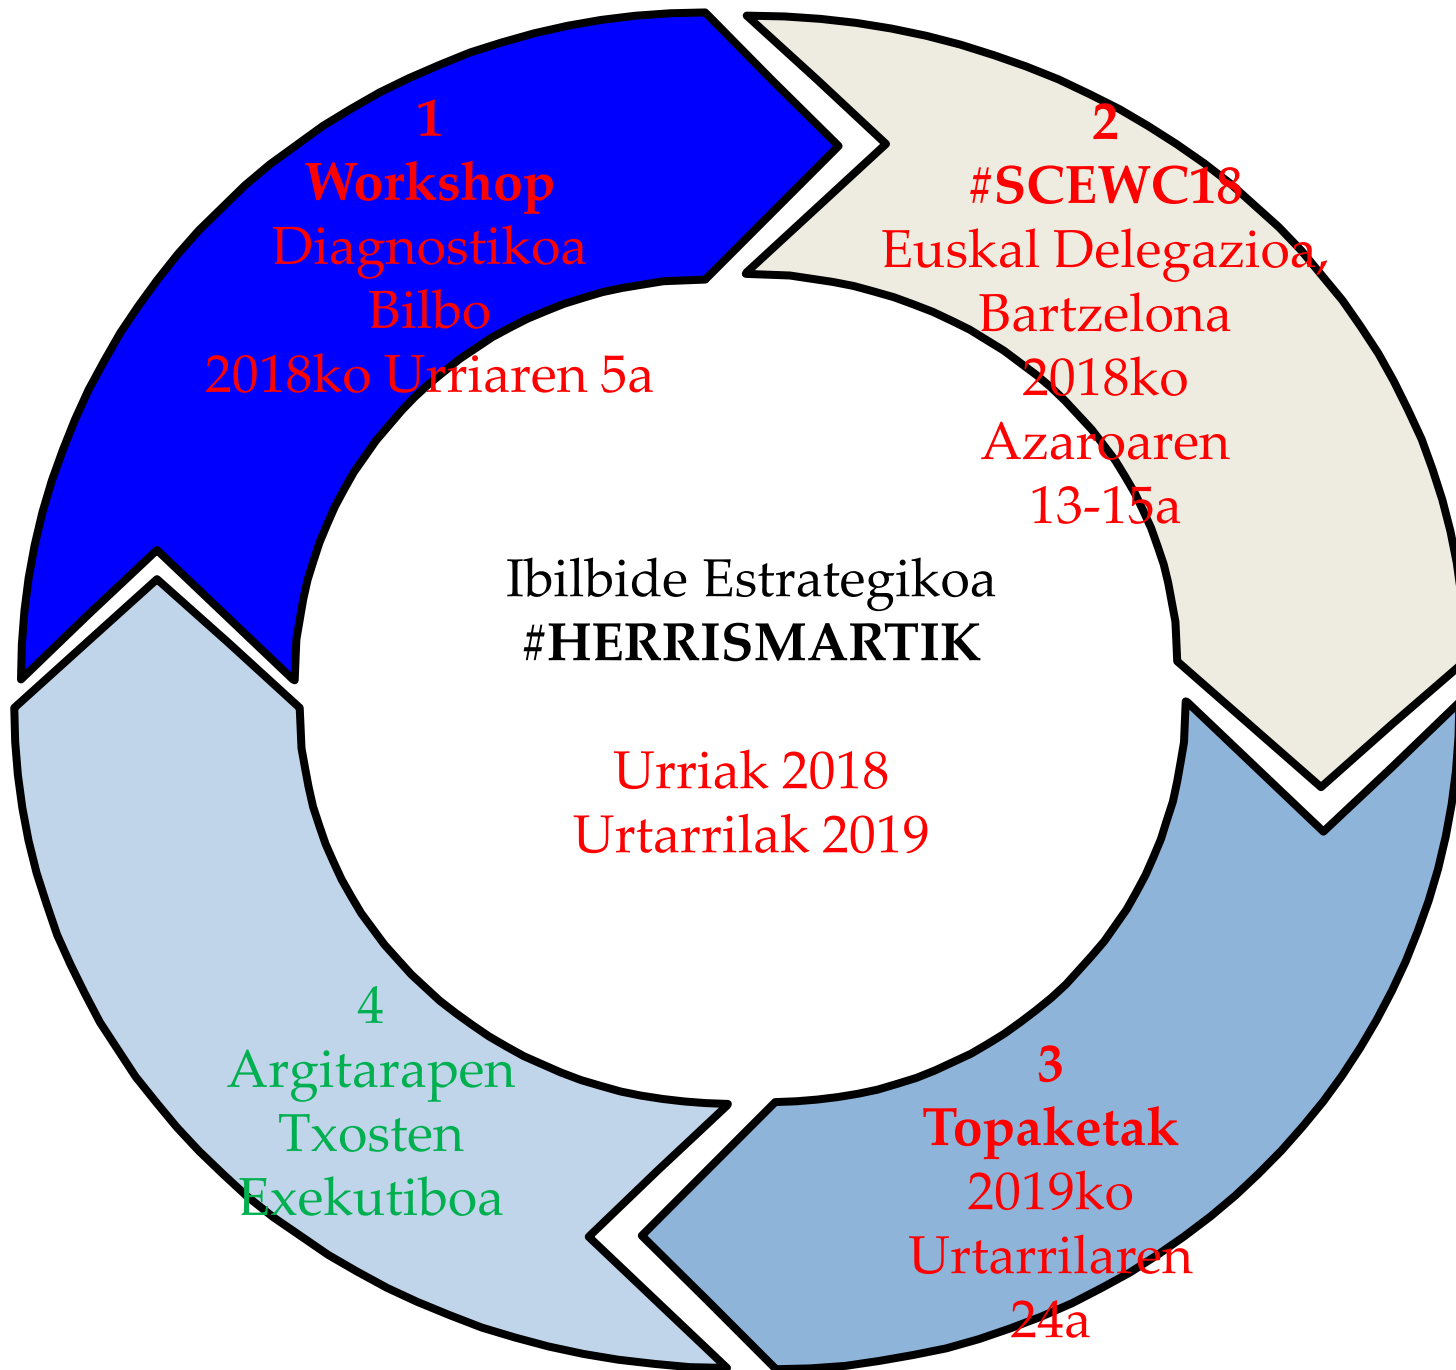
1
**Workshop**
Diagnostikoa
Bilbo
2018ko Urriaren 5a

2
**#SCEWC18**
Euskal Delegazioa,
Bartzelona
2018ko
Azaroaren
13-15a

Ibilbide Estrategikoa
**#HERRISMARTIK**

Urriak 2018
Urtarrilak 2019

4
Argitarapen
Txosten
Exekutiboa

3
**Topaketak**
2019ko
Urtarrilaren
24a